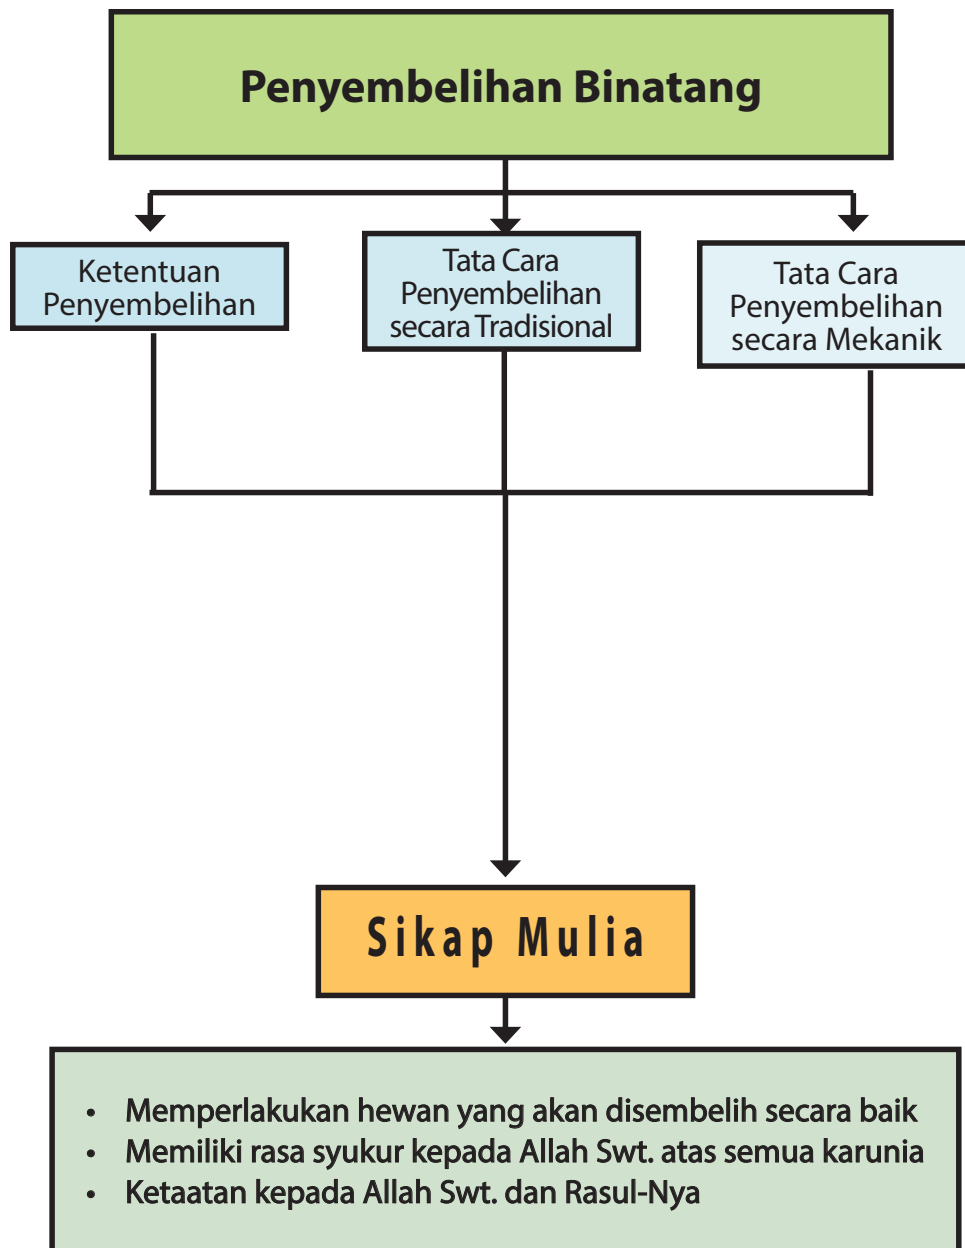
Penyembelihan Binatang

Ketentuan Penyembelihan

Tata Cara Penyembelihan secara Tradisional

Tata Cara Penyembelihan secara Mekanik

Sikap Mulia

- Memperlakukan hewan yang akan disembelih secara baik
- Memiliki rasa syukur kepada Allah Swt. atas semua karunia
- Ketaatan kepada Allah Swt. dan Rasul-Nya